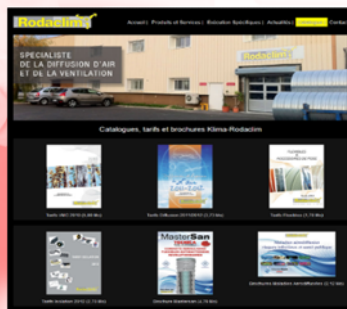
Rodaclim

Accueil | Produits et Services | Rubrique Spécifiques | Actualités | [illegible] | Contact

SPECIALISTE DE LA DIFFUSION D'AIR ET DE LA VENTILATION

Rodaclim

Catalogues, tarifs et brochures Klima-Rodaclim

Tarifs 2007-2010 (2,60 Mo)

Tarifs Diffusion 2011/2012 (2,73 Mo)

Tarifs Flexibles (1,78 Mo)

Tarifs Isolation 2012 (2,73 Mo)

MasterSan

Brochure Mastersan (4,78 Mo)

Conduits étanches métalliques (2,12 Mo)